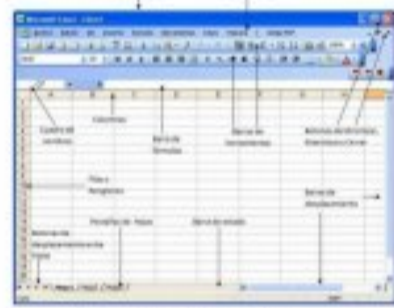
Microsoft Excel - Libro1

Cuadro de nombres

Columnas

Barra de fórmulas

Barras de herramientas

Botones de Minimizar, Maximizar y Cerrar

Filas o Renglones

Barras de desplazamiento

Botones de desplazamiento entre Hojas

Pestañas de Hojas

Barra de estado

Hoja1 / Hoja2 / Hoja3